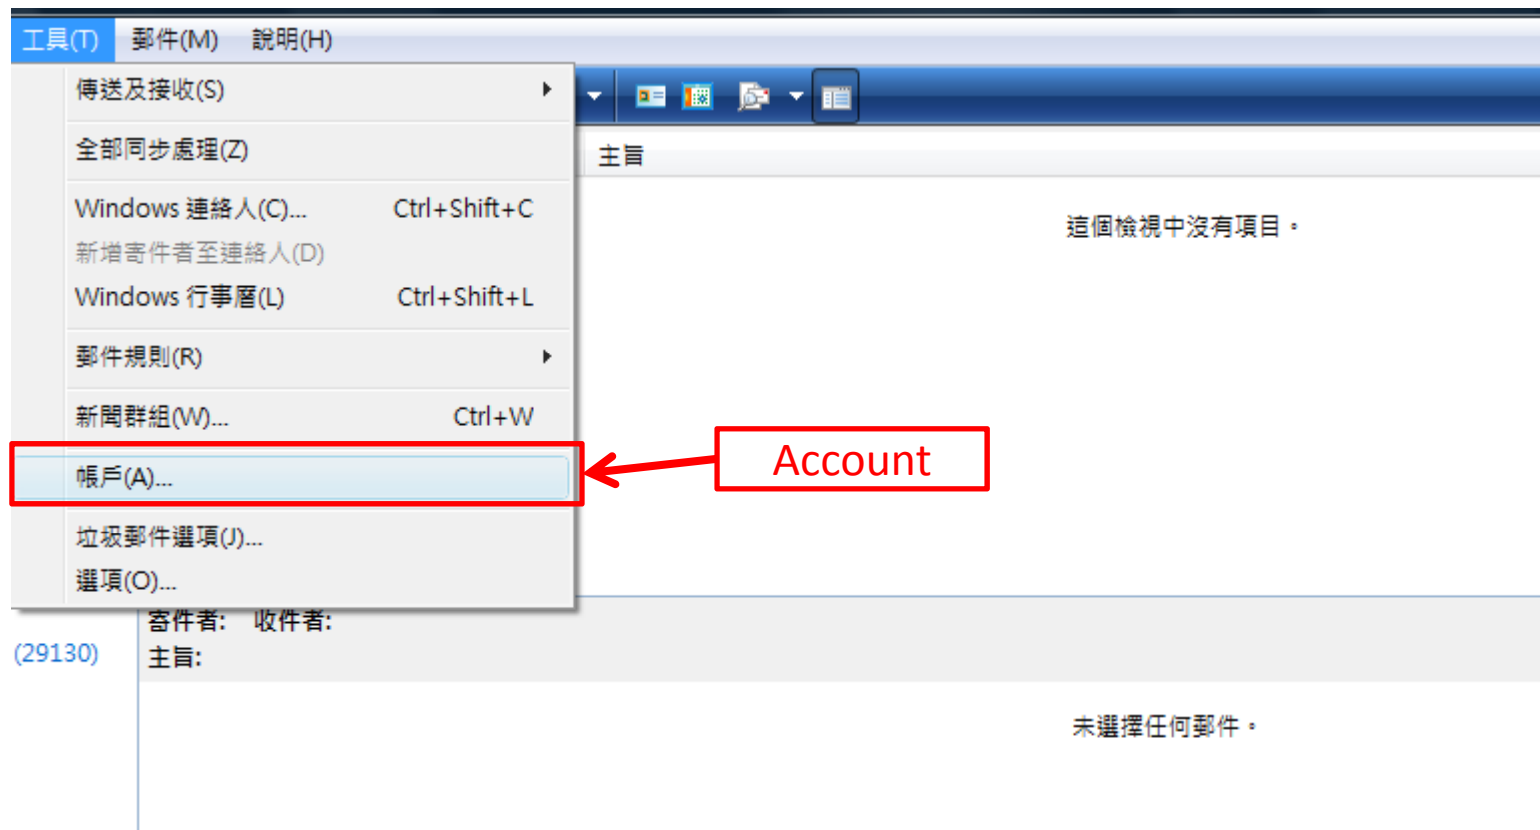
工具(T) 郵件(M) 說明(H)

傳送及接收(S)
全部同步處理(Z)
Windows 連絡人(C)... Ctrl+Shift+C
新增寄件者至連絡人(D)
Windows 行事曆(L) Ctrl+Shift+L
郵件規則(R)
新聞群組(W)... Ctrl+W
帳戶(A)...
垃圾郵件選項(J)...
選項(O)...

Account

主旨

這個檢視中沒有項目。

(29130)

寄件者: 收件者:
主旨:

未選擇任何郵件。